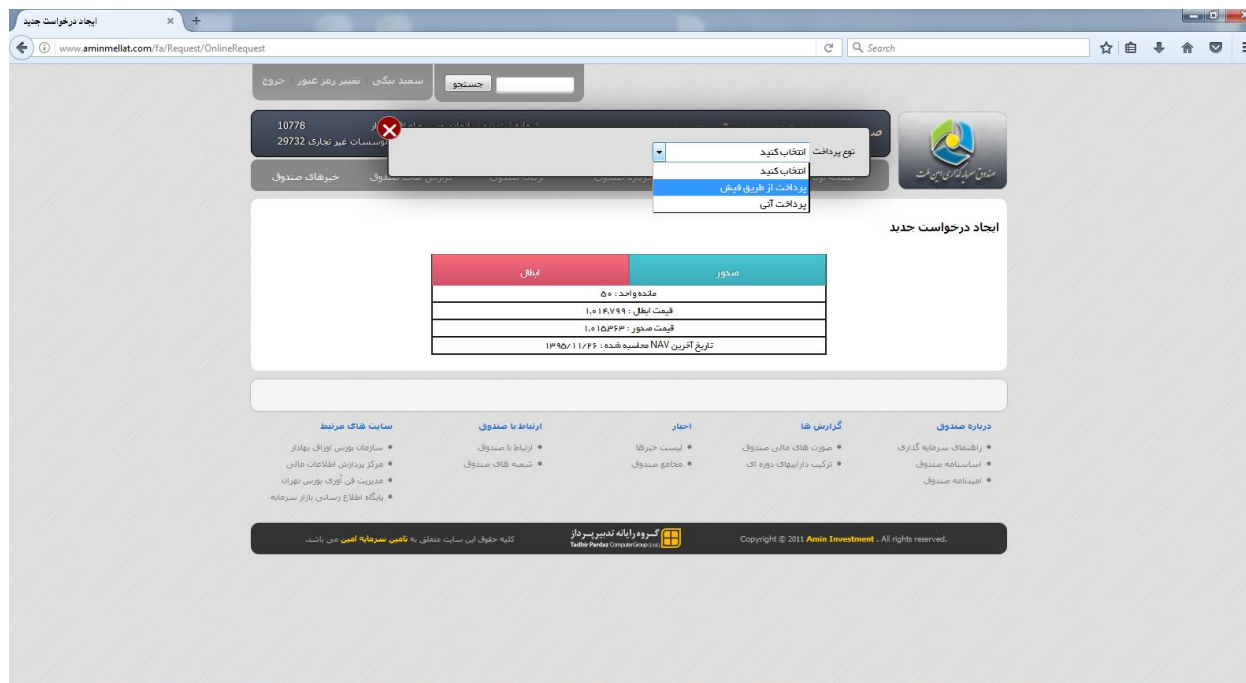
ایجاد درخواست جدید

www.aminmellat.com/fa/Request/OnlineRequest

Search

سعید بیگی | تغییر رمز عبور | خروج

جستجو

10778

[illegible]موسسات غیر تجاری 29732

نوع پرداخت انتخاب کنید

انتخاب کنید

پرداخت از طریق فیش

پرداخت آنی

خبرهای صندوق

صندوق سرمایه گذاری امین ملت

ایجاد درخواست جدید

| ابطال | صدور |
|---|---|
| مانده واحد : ۵۰ | |
| قیمت ابطال : ۱,۰۱۴,۷۹۹ | |
| قیمت صدور : ۱,۰۱۵,۳۶۳ | |
| تاریخ آخرین NAV محاسبه شده : ۱۳۹۵/۱۱/۲۶ | |

درباره صندوق
• راهنمای سرمایه گذاری
• اساسنامه صندوق
• امیدنامه صندوق

گزارش ها
• صورت های مالی صندوق
• ترکیب دارایی‌های دوره ای

اخبار
• لیست خبرها
• مجامع صندوق

ارتباط با صندوق
• ارتباط با صندوق
• شعبه های صندوق

سایت های مرتبط
• سازمان بورس اوراق بهادار
• مرکز پردازش اطلاعات مالی
• مدیریت فن آوری بورس تهران
• پایگاه اطلاع رسانی بازار سرمایه

Copyright © 2011 Amin Investment . All rights reserved.

گروه رایانه تدبیرپرداز Tadbir Pardaz ComputerGroup

کلیه حقوق این سایت متعلق به تامین سرمایه امین می باشد.